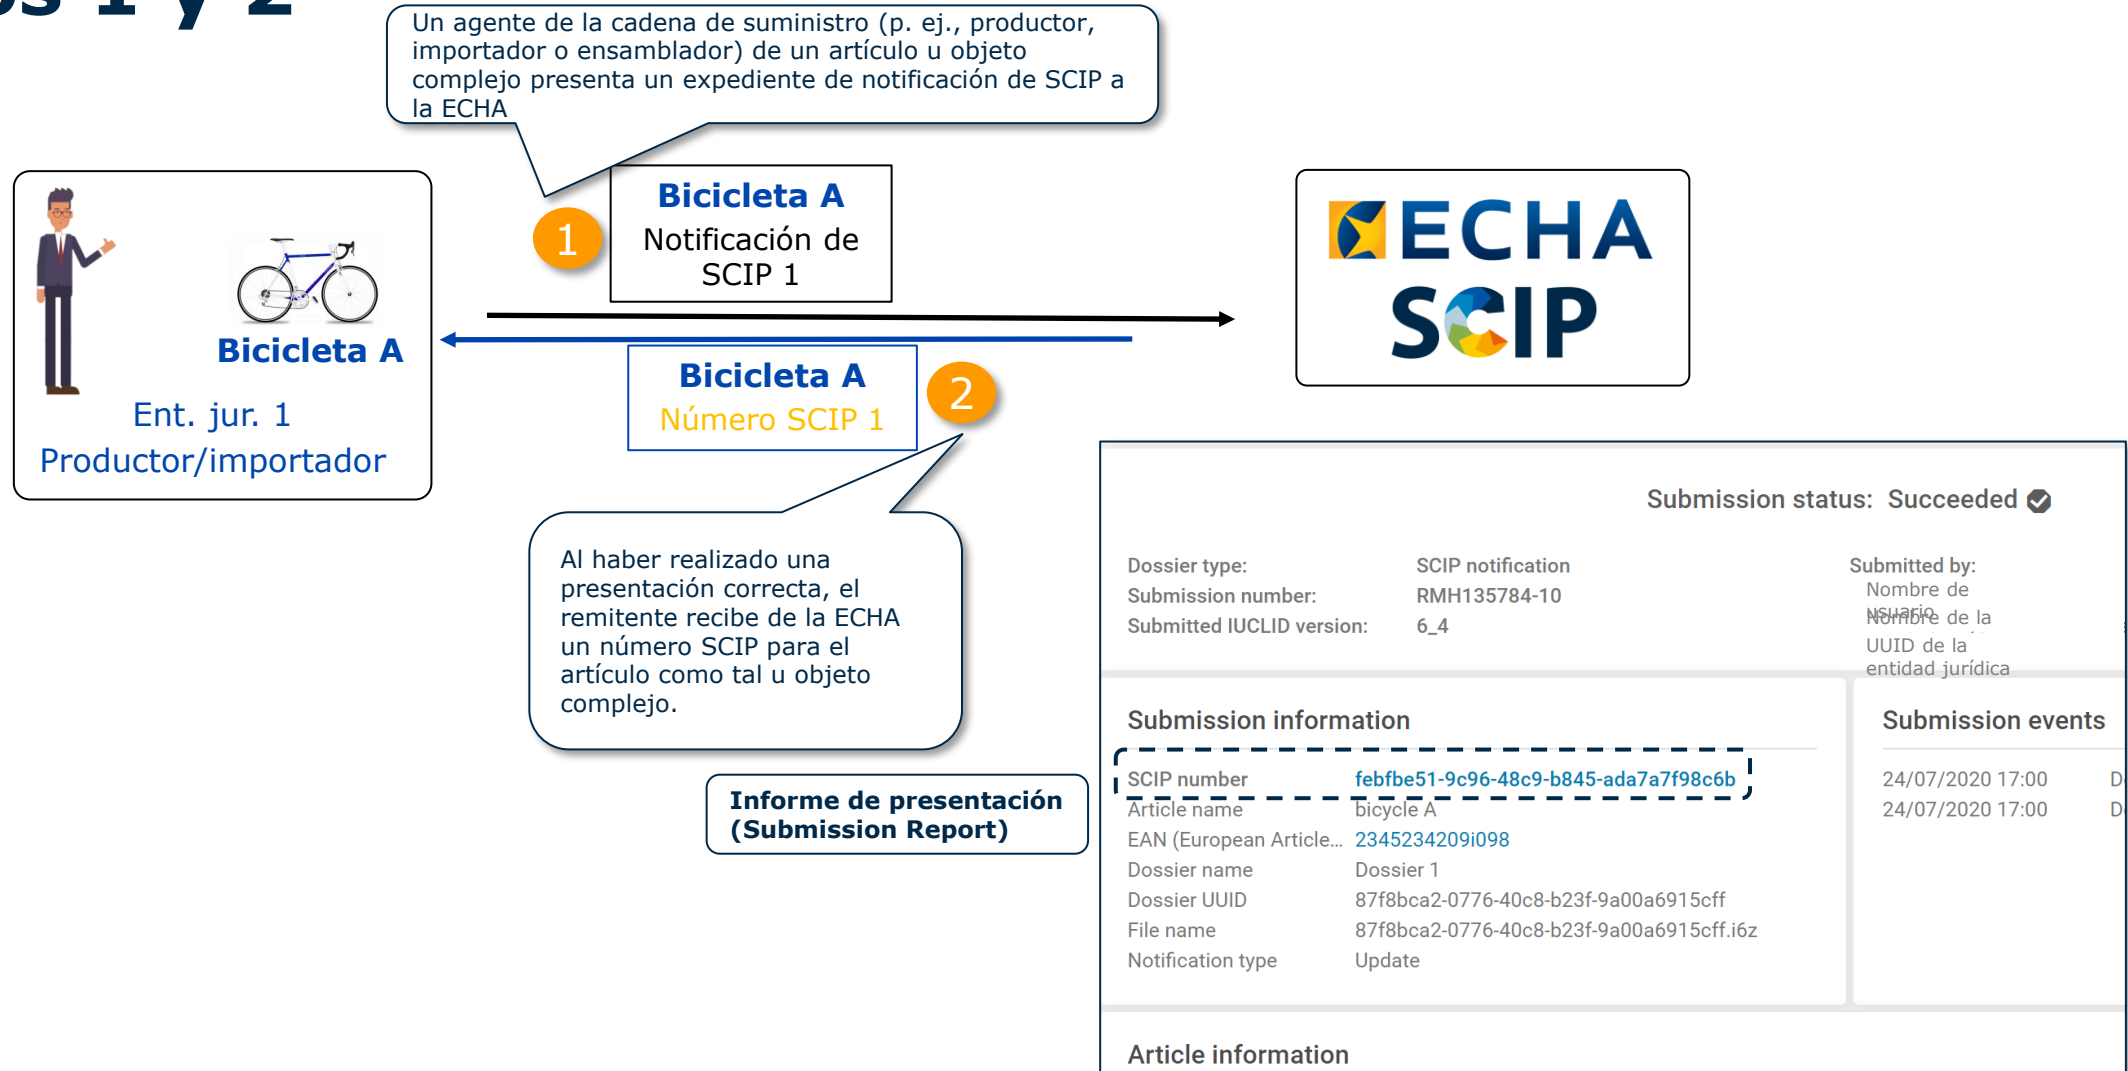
os 1 y 2

Un agente de la cadena de suministro (p. ej., productor, importador o ensamblador) de un artículo u objeto complejo presenta un expediente de notificación de SCIP a la ECHA

Bicicleta A
Ent. jur. 1
Productor/importador

1

Bicicleta A
Notificación de SCIP 1

ECHA SCIP

Bicicleta A
Número SCIP 1

2

Al haber realizado una presentación correcta, el remitente recibe de la ECHA un número SCIP para el artículo como tal u objeto complejo.

Informe de presentación (Submission Report)

Submission status: Succeeded

Dossier type: SCIP notification
Submission number: RMH135784-10
Submitted IUCLID version: 6_4

Submitted by:
Nombre de usuario
Nombre de la UUID de la entidad jurídica

Submission information

SCIP number febfbe51-9c96-48c9-b845-ada7a7f98c6b
Article name bicycle A
EAN (European Article... 2345234209i098
Dossier name Dossier 1
Dossier UUID 87f8bca2-0776-40c8-b23f-9a00a6915cff
File name 87f8bca2-0776-40c8-b23f-9a00a6915cff.i6z
Notification type Update

Submission events

24/07/2020 17:00 D
24/07/2020 17:00 D

Article information